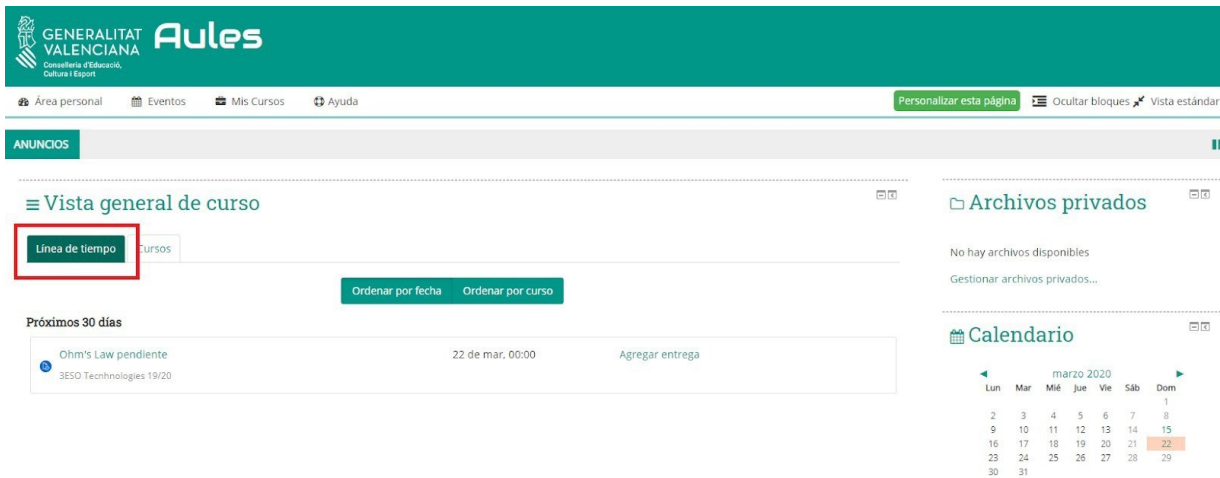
GENERALITAT VALENCIANA
Conselleria d'Educació, Cultura i Esport
Aules

Área personal Eventos Mis Cursos Ayuda

Personalizar esta página Ocultar bloques Vista estándar

ANUNCIOS

Vista general de curso

Línea de tiempo Cursos

Ordenar por fecha Ordenar por curso

Próximos 30 días

Ohm's Law pendiente
3ESO Tecnhnologies 19/20
22 de mar, 00:00
Agregar entrega

Archivos privados

No hay archivos disponibles

Gestionar archivos privados...

Calendario

◄ marzo 2020 ►

| Lun | Mar | Mié | Jue | Vie | Sáb | Dom |
|---|---|---|---|---|---|---|
| | | | | | | 1 |
| 2 | 3 | 4 | 5 | 6 | 7 | 8 |
| 9 | 10 | 11 | 12 | 13 | 14 | 15 |
| 16 | 17 | 18 | 19 | 20 | 21 | 22 |
| 23 | 24 | 25 | 26 | 27 | 28 | 29 |
| 30 | 31 | | | | | |